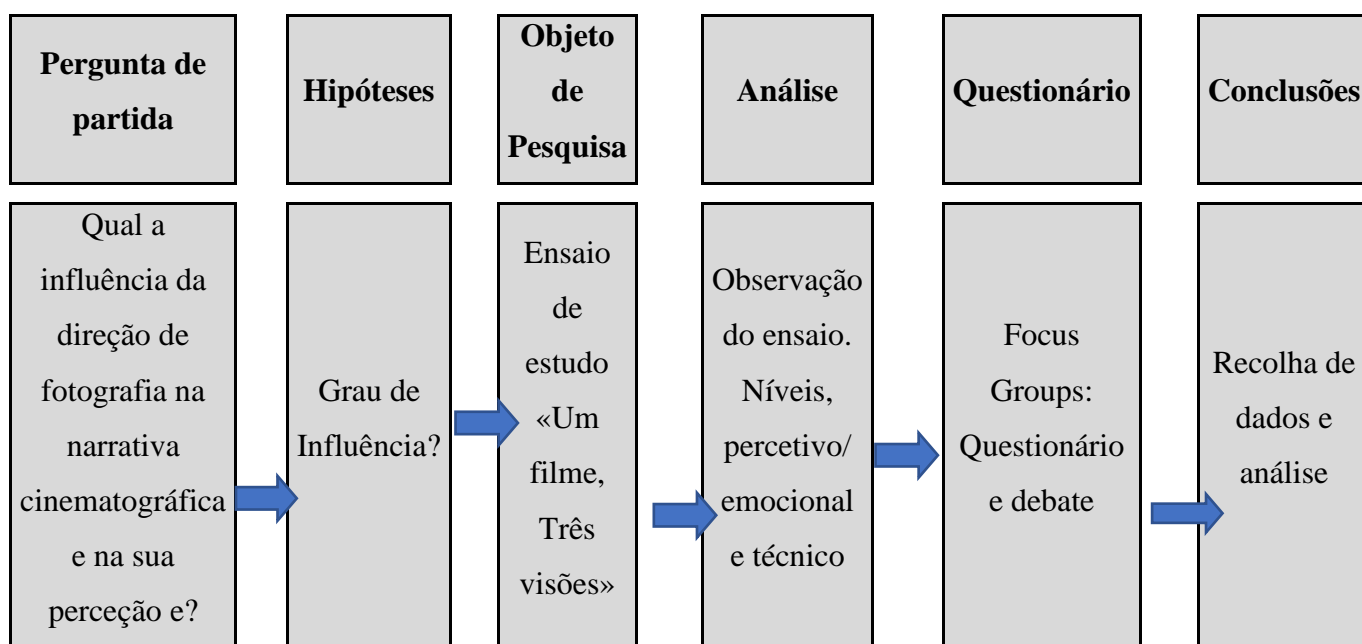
| Pergunta de partida | Hipóteses | Objeto de Pesquisa | Análise | Questionário | Conclusões |
|---|---|---|---|---|---|
| Qual a influência da direção de fotografia na narrativa cinematográfica e na sua perceção e? | Grau de Influência? | Ensaio de estudo «Um filme, Três visões» | Observação do ensaio. Níveis, percetivo/ emocional e técnico | Focus Groups: Questionário e debate | Recolha de dados e análise |